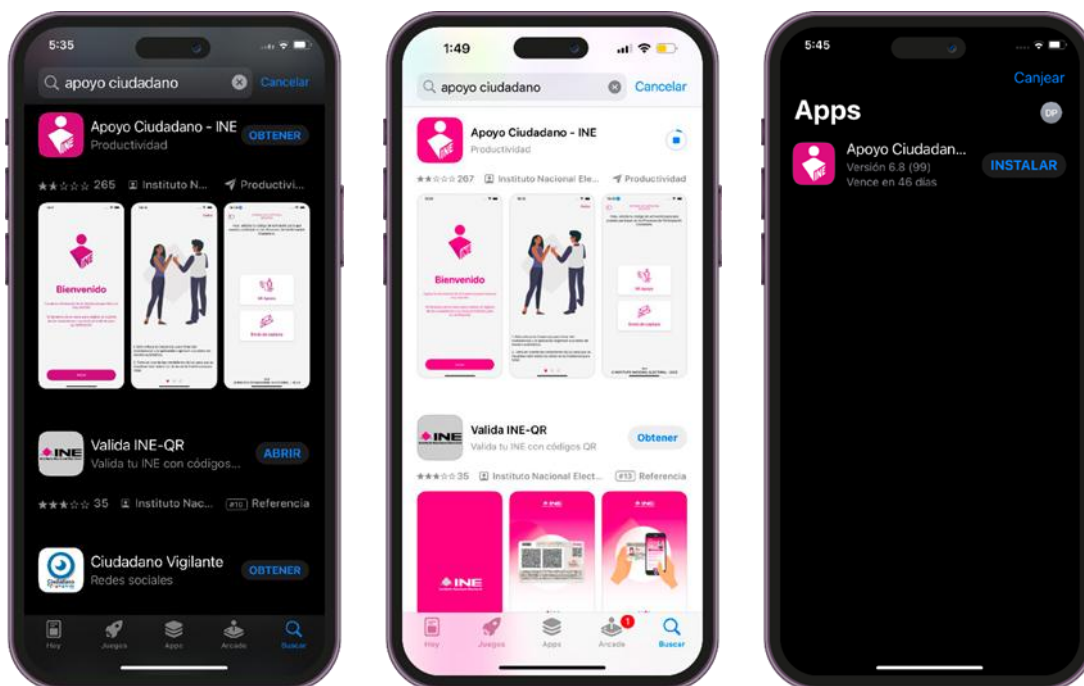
5:35

apoyo ciudadano Cancelar

Apoyo Ciudadano - INE
Productividad
OBTENER

265 Instituto N... Productivi...

Bienvenido

Valida INE-QR
Valida tu INE con códigos...
ABRIR

35 Instituto Nac... #10 Referencia

Ciudadano Vigilante
Redes sociales
OBTENER

Hoy Juegos Apps Arcade Buscar

1:49

apoyo ciudadano Cancelar

Apoyo Ciudadano - INE
Productividad

267 Instituto Nacional Ele... Productividad

Bienvenido

Valida INE-QR
Valida tu INE con códigos QR
Obtener

35 Instituto Nacional Elect... #13 Referencia

INE

Hoy Juegos Apps Arcade Buscar

5:45

Canjear

Apps

Apoyo Ciudadan...
Versión 6.8 (99)
Vence en 46 días
INSTALAR